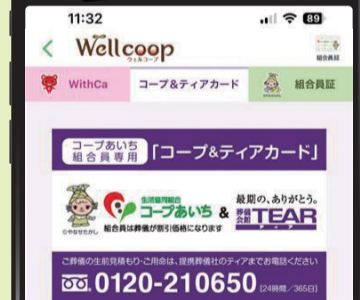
11:32
89
<
Wellcoop
ウェルコープ
組合員証
WithCa
コープ&ティアカード
組合員証
コープあいち 組合員専用
「コープ&ティアカード」
生活協同組合
コープあいち
&
最期の、ありがとう。
葬儀会館 TEAR
ティア
©やなせたかし
組合員は葬儀が割引価格になります
ご葬儀の生前見積もり・ご用命は、提携葬儀社のティアまでお電話ください
0120-210650
[24時間/365日]